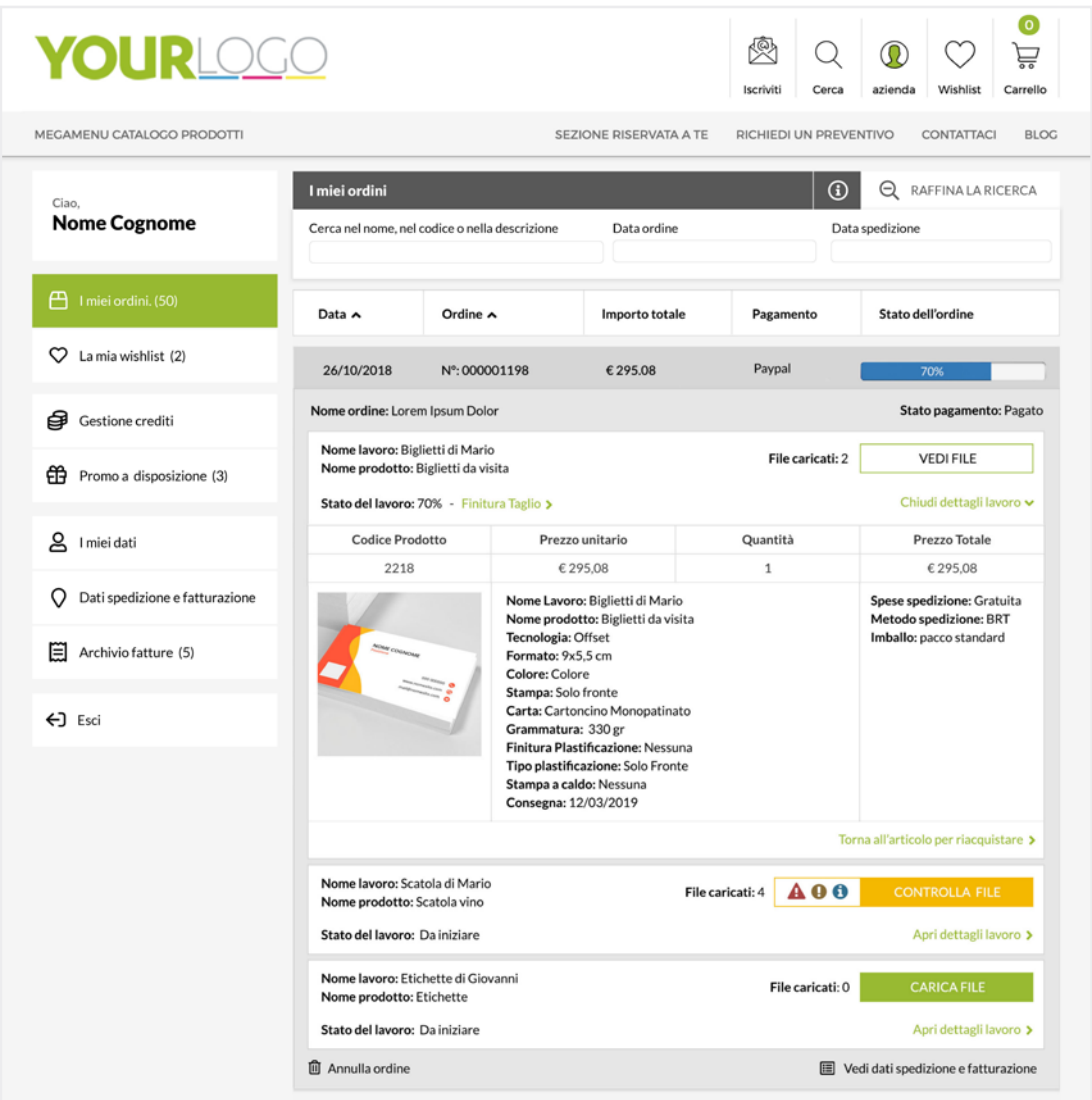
YOURLOGO

Iscriviti Cerca azienda Wishlist 0 Carrello

MEGAMENU CATALOGO PRODOTTI

SEZIONE RISERVATA A TE RICHIEDI UN PREVENTIVO CONTATTACI BLOG

Ciao,
Nome Cognome

I miei ordini. (50)

La mia wishlist (2)

Gestione crediti

Promo a disposizione (3)

I miei dati

Dati spedizione e fatturazione

Archivio fatture (5)

Esci

I miei ordini

RAFFINA LA RICERCA

Cerca nel nome, nel codice o nella descrizione

Data ordine

Data spedizione

| Data | Ordine | Importo totale | Pagamento | Stato dell'ordine |
|---|---|---|---|---|
| 26/10/2018 | N°: 000001198 | € 295.08 | Paypal | 70% |

Nome ordine: Lorem Ipsum Dolor

Stato pagamento: Pagato

Nome lavoro: Biglietti di Mario
Nome prodotto: Biglietti da visita

File caricati: 2

VEDI FILE

Stato del lavoro: 70% - Finitura Taglio

Chiudi dettagli lavoro

| Codice Prodotto | Prezzo unitario | Quantità | Prezzo Totale |
|---|---|---|---|
| 2218 | € 295,08 | 1 | € 295,08 |

NOME COGNOME

Nome Lavoro: Biglietti di Mario
Nome prodotto: Biglietti da visita
Tecnologia: Offset
Formato: 9x5,5 cm
Colore: Colore
Stampa: Solo fronte
Carta: Cartoncino Monopatinato
Grammatura: 330 gr
Finitura Plastificazione: Nessuna
Tipo plastificazione: Solo Fronte
Stampa a caldo: Nessuna
Consegna: 12/03/2019

Spese spedizione: Gratuita
Metodo spedizione: BRT
Imballo: pacco standard

Torna all'articolo per riacquistare

Nome lavoro: Scatola di Mario
Nome prodotto: Scatola vino

File caricati: 4

CONTROLLA FILE

Stato del lavoro: Da iniziare

Apri dettagli lavoro

Nome lavoro: Etichette di Giovanni
Nome prodotto: Etichette

File caricati: 0

CARICA FILE

Stato del lavoro: Da iniziare

Apri dettagli lavoro

Annulla ordine

Vedi dati spedizione e fatturazione